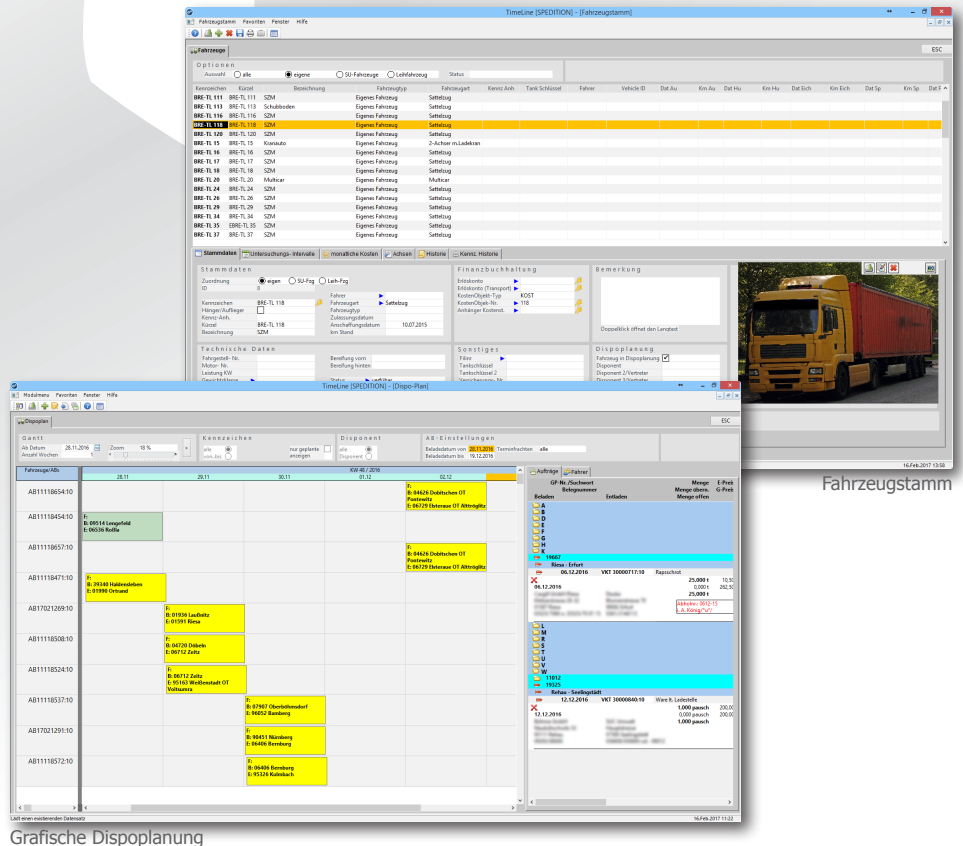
TimeLine [SPEDITION] - [Fahrzeugstamm]

Fahrzeugstamm Favoriten Fenster Hilfe

Fahrzeuge

ESC

Optionen
Auswahl alle eigene SU-Fahrzeuge Leihfahrzeug Status

| Kennzeichen | Kürzel | Bezeichnung | Fahrzeugtyp | Fahrzeugart |
|---|---|---|---|---|
| BRE-TL 111 | BRE-TL 111 | SZM | Eigenes Fahrzeug | Sattelzug |
| BRE-TL 113 | BRE-TL 113 | Schubboden | Eigenes Fahrzeug | Sattelzug |
| BRE-TL 116 | BRE-TL 116 | SZM | Eigenes Fahrzeug | Sattelzug |
| BRE-TL 118 | BRE-TL 118 | SZM | Eigenes Fahrzeug | Sattelzug |
| BRE-TL 120 | BRE-TL 120 | SZM | Eigenes Fahrzeug | Sattelzug |
| BRE-TL 15 | BRE-TL 15 | Kranauto | Eigenes Fahrzeug | 2-Achser m.Ladekran |
| BRE-TL 16 | BRE-TL 16 | SZM | Eigenes Fahrzeug | Sattelzug |
| BRE-TL 17 | BRE-TL 17 | SZM | Eigenes Fahrzeug | Sattelzug |
| BRE-TL 18 | BRE-TL 18 | SZM | Eigenes Fahrzeug | Sattelzug |
| BRE-TL 20 | BRE-TL 20 | Multicar | Eigenes Fahrzeug | Multicar |
| BRE-TL 24 | BRE-TL 24 | SZM | Eigenes Fahrzeug | Sattelzug |
| BRE-TL 26 | BRE-TL 26 | SZM | Eigenes Fahrzeug | Sattelzug |
| BRE-TL 29 | BRE-TL 29 | SZM | Eigenes Fahrzeug | Sattelzug |
| BRE-TL 34 | BRE-TL 34 | SZM | Eigenes Fahrzeug | Sattelzug |
| BRE-TL 35 | EBRE-TL 35 | SZM | Eigenes Fahrzeug | Sattelzug |
| BRE-TL 37 | BRE-TL 37 | SZM | Eigenes Fahrzeug | Sattelzug |

Kennz Anh Tank Schlüssel Fahrer Vehicle ID Dat Au Km Au Dat Hu Km Hu Dat Eich Km Eich Dat Sp Km Sp

Stammdaten Untersuchungs- Intervalle monatliche Kosten Achsen Historie Kennz. Historie

Stammdaten
Zuordnung eigen SU-Fzg Leih-Fzg
ID 8
Kennzeichen BRE-TL 118
Hänger/Auflieger
Kennz-Anh.
Kürzel BRE-TL 118
Bezeichnung SZM
Fahrer
Fahrzeugart Sattelzug
Fahrzeugtyp
Zulassungsdatum
Anschaffungsdatum 10.07.2015
km Stand

Finanzbuchhaltung
Erlöskonto
Erlöskonto (Transport)
KostenObjekt-Typ KOST
KostenObjekt-Nr. 118
Anhänger Kostenst.

Bemerkung
Doppelklick öffnet den Langtext

Technische Daten
Fahrgestell- Nr.
Motor- Nr.
Leistung KW
Bereifung vorn
Bereifung hinten
Status verfügbar

Sonstiges
Fibre
Tankschlüssel
Tankschlüssel 2

Dispoplanung
Fahrzeug in Dispoplanung
Disponent
Disponent 2/Vertreter
Disponent 3/Vertreter

16.Feb.2017 13:56

Fahrzeugstamm

TimeLine [SPEDITION] - [Dispo-Plan]

Modalmenu Favoriten Fenster Hilfe

Dispoplan

ESC

Gantt
Ab Datum 28.11.2016 Zoom 18 %
Anzahl Wochen

Kennzeichen
alle
von..bis
nur geplante anzeigen

Disponent
alle
Disponent

AB-Einstellungen
Beladedatum von 28.11.2016 Terminfrachten alle
Beladedatum bis 19.12.2016

Fahrzeuge/ABs
KW 48 / 2016
28.11 29.11 30.11 01.12 02.12

AB11118654:10
F:
B: 04626 Dobitschen OT Pontewitz
E: 06729 Elsteraue OT Alttröglitz

AB11118454:10
F:
B: 09514 Lengefeld
E: 06536 Roßla

AB11118657:10
F:
B: 04626 Dobitschen OT Pontewitz
E: 06729 Elsteraue OT Alttröglitz

AB11118471:10
F:
B: 39340 Haldensleben
E: 01990 Ortrand

AB17021269:10
F:
B: 01936 Laußnitz
E: 01591 Riesa

AB11118508:10
F:
B: 04720 Döbeln
E: 06712 Zeitz

AB11118524:10
F:
B: 06712 Zeitz
E: 95163 Weißenstadt OT Voitsumra

AB11118537:10
F:
B: 07907 Oberböhmsdorf
E: 96052 Bamberg

AB17021291:10
F:
B: 90451 Nürnberg
E: 06406 Bernburg

AB11118572:10
F:
B: 06406 Bernburg
E: 95326 Kulmbach

Aufträge Fahrer
GP-Nr. /Suchwort Menge E-Preis
Beladen Belegnummer Entladen Menge übern. G-Preis
Menge offen
A
B
C
D
E
F
G
H
K
19667
Riesa - Erfurt
06.12.2016 VKT 30000717:10 Rapsschrot
25,000 t
06.12.2016 0,000 t
25,000 t
Abholnr.: 0612-15
L
M
R
S
T
U
V
W
11012
19025
Rehau - Seelingstädt
12.12.2016 VKT 30000840:10 Ware lt. Ladeliste
1,000 pausch
12.12.2016 0,000 pausch
1,000 pausch

Lädt einen existierenden Datensatz

16.Feb.2017 11:22

Grafische Dispoplanung